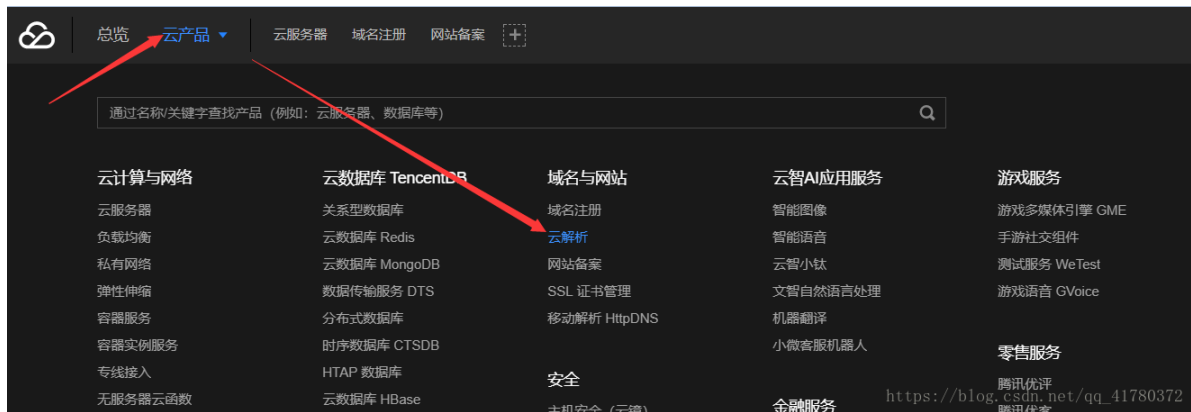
总览 云产品 ▾ 云服务器 域名注册 网站备案 +

通过名称/关键字查找产品（例如：云服务器、数据库等）

云计算与网络
云服务器
负载均衡
私有网络
弹性伸缩
容器服务
容器实例服务
专线接入
无服务器云函数

云数据库 TencentDB
关系型数据库
云数据库 Redis
云数据库 MongoDB
数据传输服务 DTS
分布式数据库
时序数据库 CTSDB
HTAP 数据库
云数据库 HBase

域名与网站
域名注册
云解析
网站备案
SSL 证书管理
移动解析 HttpDNS

安全
主机安全（云镜）

云智AI应用服务
智能图像
智能语音
云智小钛
文智自然语言处理
机器翻译
小微客服机器人

金融服务

游戏服务
游戏多媒体引擎 GME
手游社交组件
测试服务 WeTest
游戏语音 GVoice

零售服务
腾讯优评
腾讯优客

https://blog.csdn.net/qq_41780372